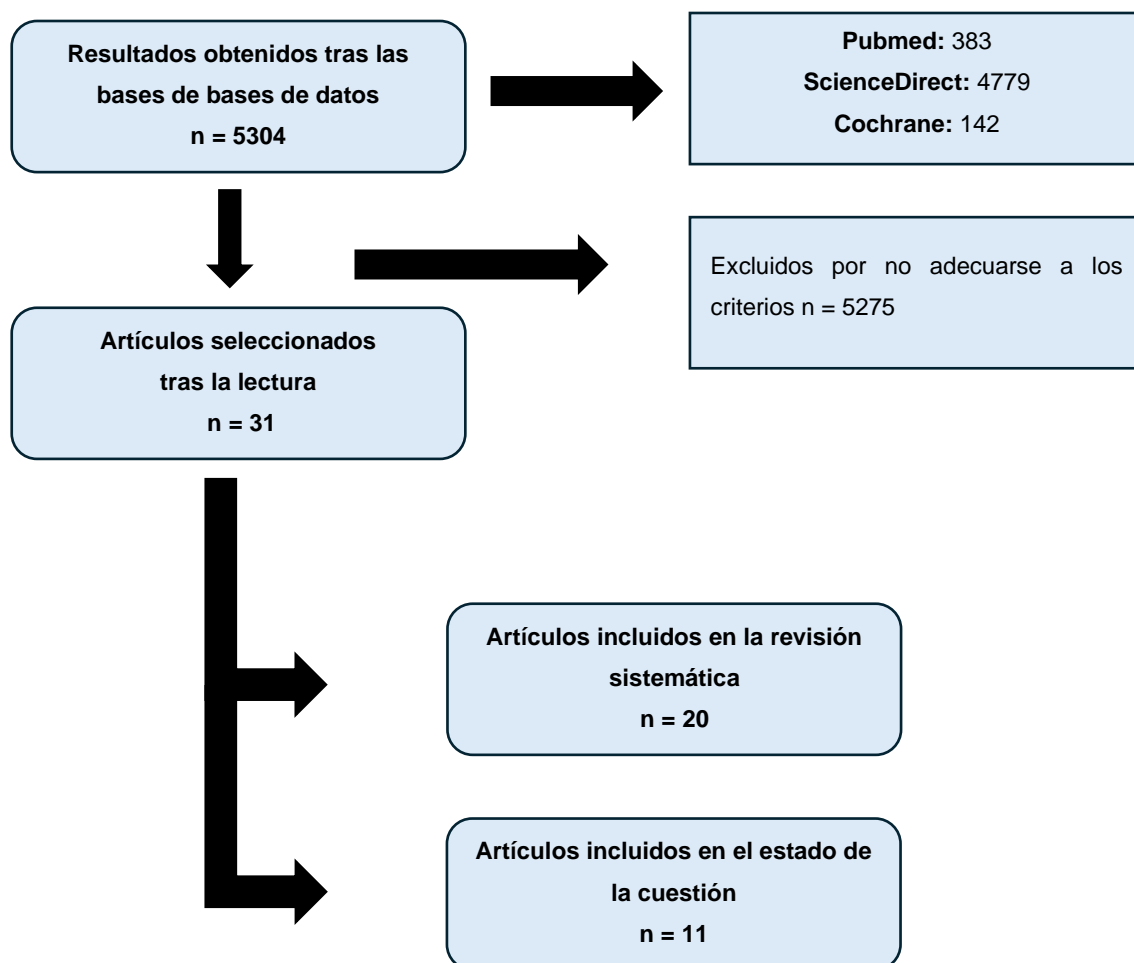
Resultados obtenidos tras las bases de bases de datos
n = 5304

Pubmed: 383
ScienceDirect: 4779
Cochrane: 142

Excluidos por no adecuarse a los criterios n = 5275

Artículos seleccionados tras la lectura
n = 31

Artículos incluidos en la revisión sistemática
n = 20

Artículos incluidos en el estado de la cuestión
n = 11